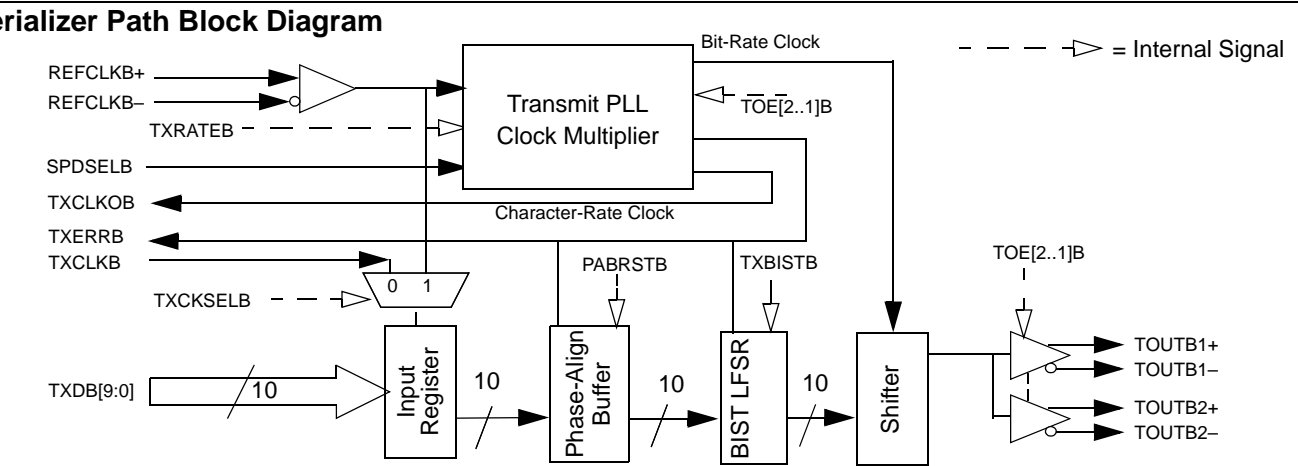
erializer Path Block Diagram

Bit-Rate Clock

= Internal Signal

REFCLKB+

REFCLKB–

Transmit PLL Clock Multiplier

TOE[2..1]B

TXRATEB

SPDSELB

TXCLKOB

Character-Rate Clock

TXERRB

TXCLKB

PABRSTB

TXBISTB

TOE[2..1]B

TXCKSELB

0 1

Input Register

Phase-Align Buffer

BIST LFSR

Shifter

TOUTB1+

TOUTB1–

TXDB[9:0]

10

10

10

10

TOUTB2+

TOUTB2–